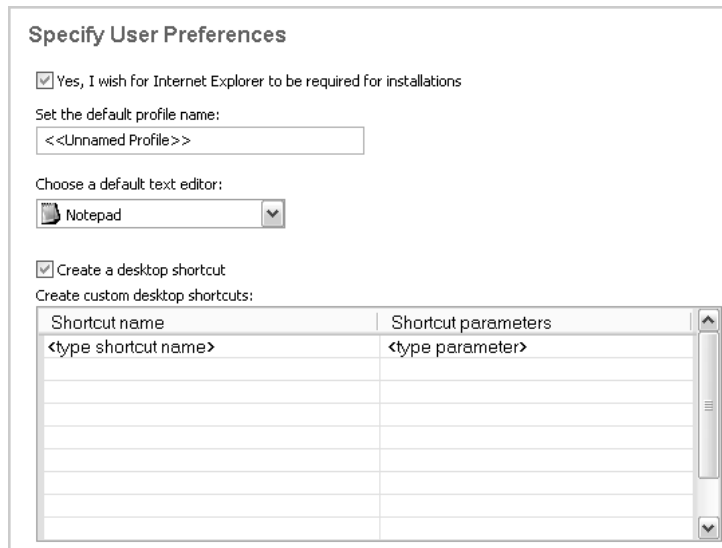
Specify User Preferences

Yes, I wish for Internet Explorer to be required for installations

Set the default profile name:

<<Unnamed Profile>>

Choose a default text editor:

Notepad

Create a desktop shortcut

Create custom desktop shortcuts:

| Shortcut name | Shortcut parameters |
|---|---|
| <type shortcut name> | <type parameter> |
| | |
| | |
| | |
| | |
| | |
| | |
| | |
| | |
| | |